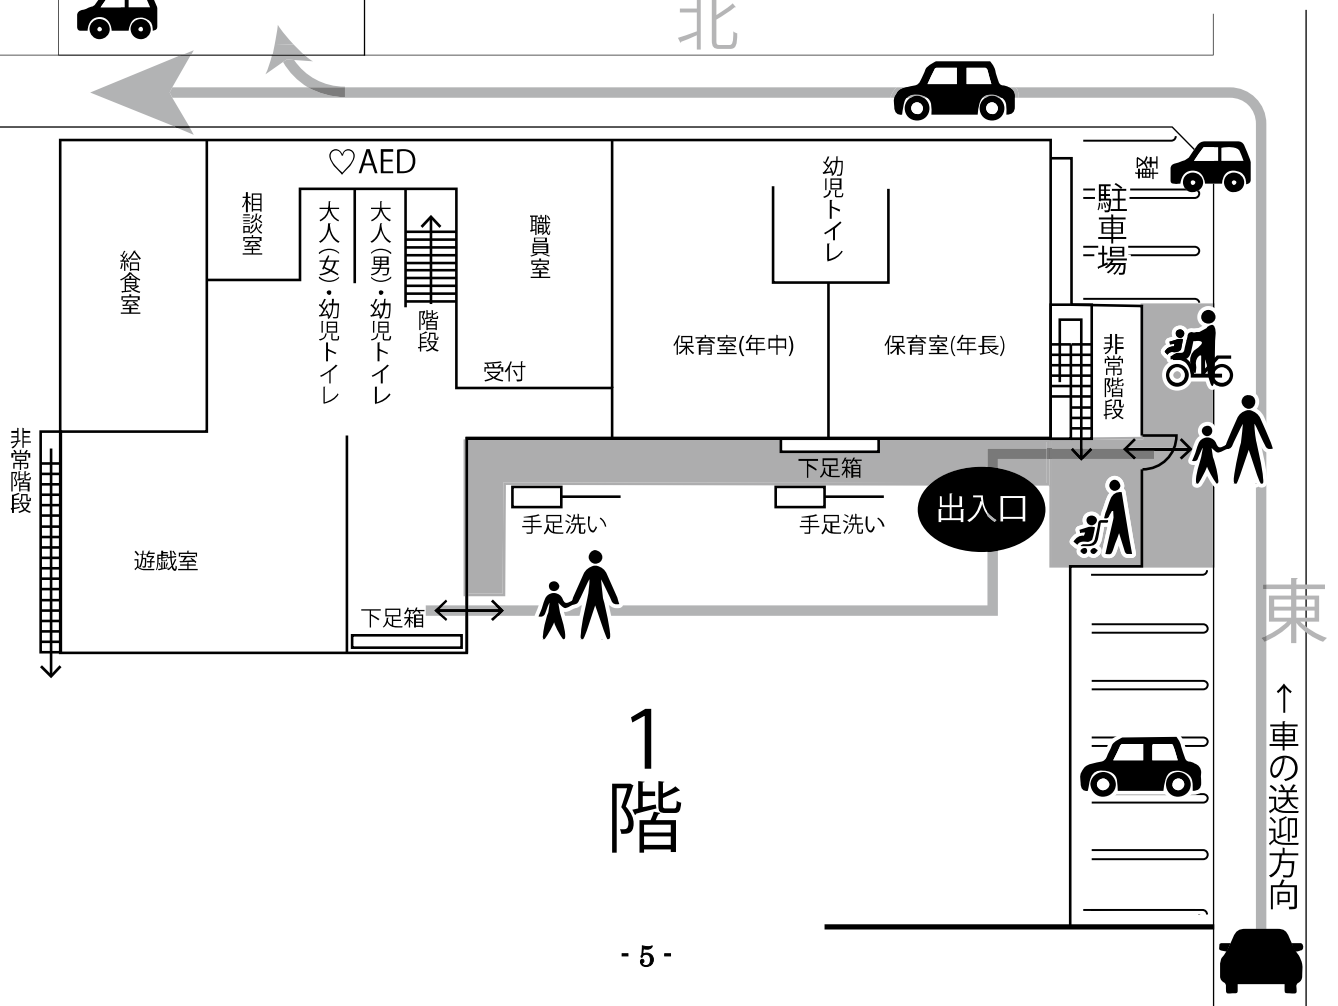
北

♡AED

相談室

大人(女)・幼児トイレ

大人(男)・幼児トイレ

階段

職員室

受付

幼児トイレ

保育室(年中)

保育室(年長)

給食室

駐車場

非常階段

非常階段

下足箱

出入口

手足洗い

手足洗い

遊戯室

下足箱

1階

東

↑車の送迎方向

- 5 -